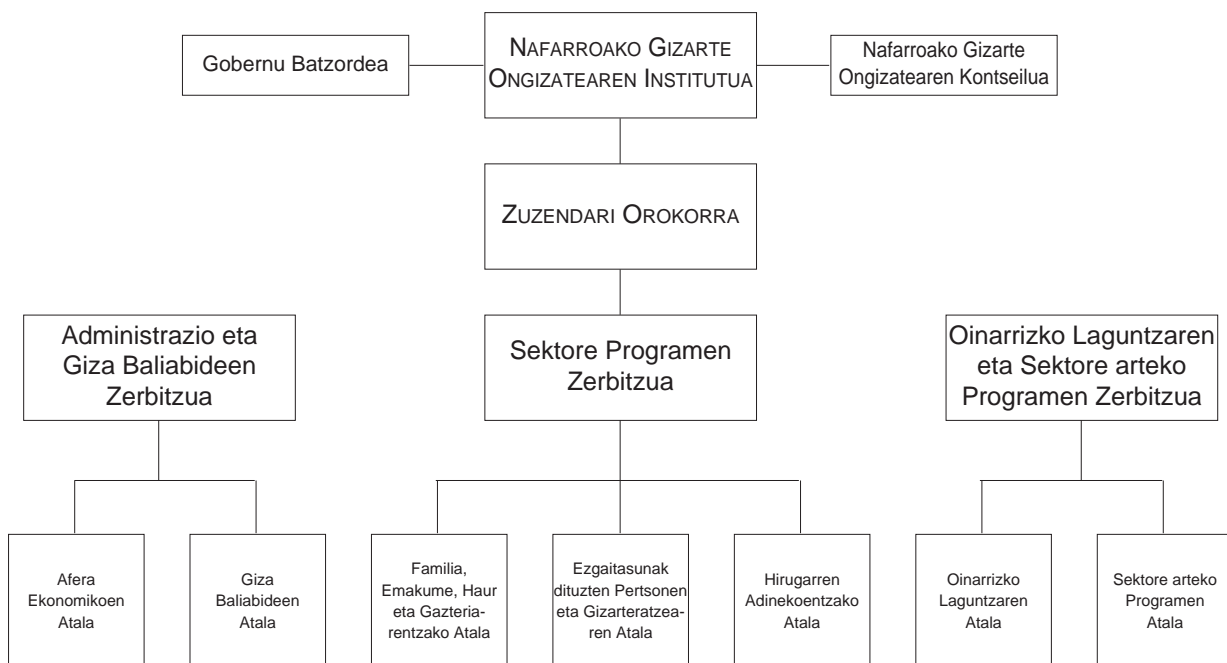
Gobernu Batzordea

NAFARROAKO GIZARTE ONGIZATEAREN INSTITUTUA

Nafarroako Gizarte Ongizatearen Kontseilua

ZUZENDARI OROKORRA

Administrazio eta Giza Baliabideen Zerbitzua

Sektore Programen Zerbitzua

Oinarrizko Laguntzaren eta Sektore arteko Programen Zerbitzua

Afera Ekonomikoen Atala

Giza Baliabideen Atala

Familia, Emakume, Haur eta Gazteriarentzako Atala

Ezgaitasunak dituzten Pertsonen eta Gizarteratzearen Atala

Hirugarren Adinekoentzako Atala

Oinarrizko Laguntzaren Atala

Sektore arteko Programen Atala